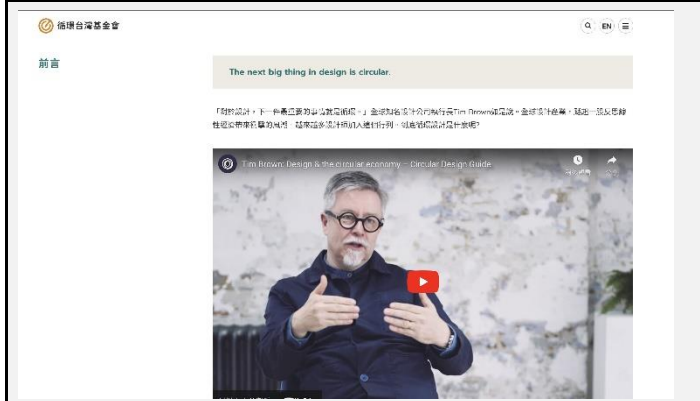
循環台灣基金會

EN

前言

The next big thing in design is circular.

「關於設計，下一件最重要的事情就是循環。」全球知名設計公司執行長Tim Brown如是說。全球設計產業，隨著一波波商業性與環境的衝擊與挑戰，越來越多設計師加入這行列。但是循環設計是什麼呢？

Tim Brown: Design & the circular economy – Circular Design Guide

稍後觀看

分享

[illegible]